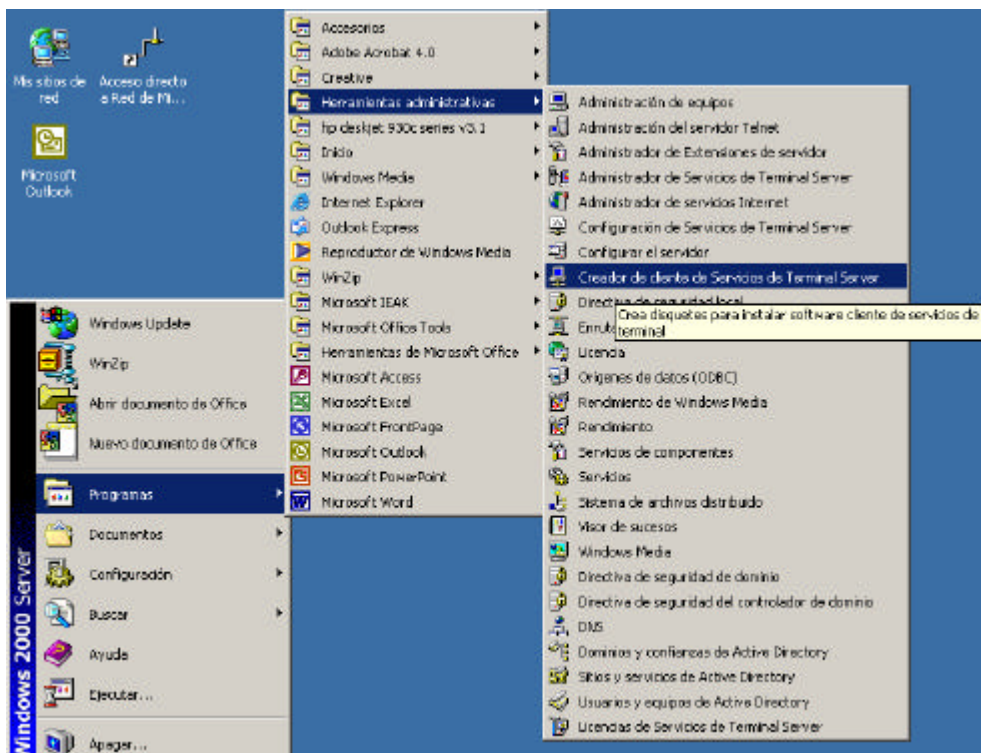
Mis sitios de red

Acceso directo a Red de Mi...

Microsoft Outlook

Accesorios
Adobe Acrobat 4.0
Creative
Herramientas administrativas
hp deskjet 930c series v3.1
Inicio
Windows Media
Internet Explorer
Outlook Express
Reproductor de Windows Media
WinZip
Microsoft IEAK
Microsoft Office Tools
Herramientas de Microsoft Office
Microsoft Access
Microsoft Excel
Microsoft FrontPage
Microsoft Outlook
Microsoft PowerPoint
Microsoft Word

Administración de equipos
Administración del servidor Telnet
Administrador de Extensiones de servidor
Administrador de Servicios de Terminal Server
Administrador de servicios Internet
Configuración de Servicios de Terminal Server
Configurar el servidor
Creador de clientes de Servicios de Terminal Server
Directiva de seguridad local
Enruta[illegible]
Crea disquetes para instalar software cliente de servicios de terminal
Licencia
Orígenes de datos (ODBC)
Rendimiento de Windows Media
Rendimiento
Servicios de componentes
Servicios
Sistema de archivos distribuido
Visor de sucesos
Windows Media
Directiva de seguridad de dominio
Directiva de seguridad del controlador de dominio
DNS
Dominios y confianzas de Active Directory
Sitios y servicios de Active Directory
Usuarios y equipos de Active Directory
Licencias de Servicios de Terminal Server

Windows Update
WinZip
Abrir documento de Office
Nuevo documento de Office
Programas
Documentos
Configuración
Buscar
Ayuda
Ejecutar...
Apagar...

Windows 2000 Server